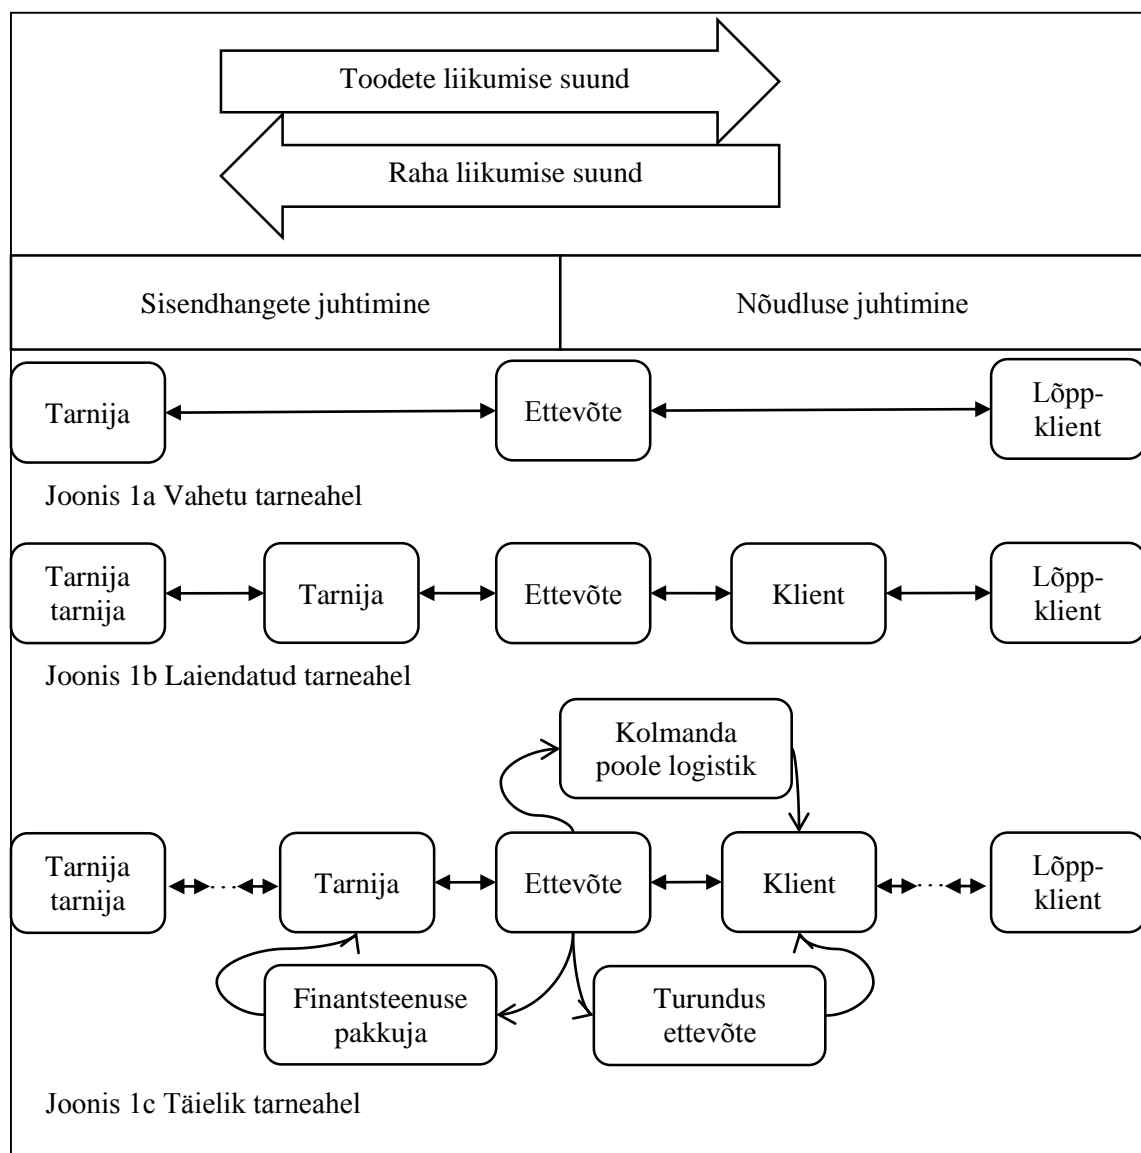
Toodete liikumise suund

Raha liikumise suund

Sisendhangete juhtimine

Nõudluse juhtimine

Tarnija

Ettevõte

Lõppklient

Joonis 1a Vahetu tarneahel

Tarnija tarnija

Tarnija

Ettevõte

Klient

Lõppklient

Joonis 1b Laiendatud tarneahel

Kolmanda poole logistik

Tarnija tarnija

Tarnija

Ettevõte

Klient

Lõppklient

Finantsteenuse pakkuja

Turundus ettevõte

Joonis 1c Täielik tarneahel